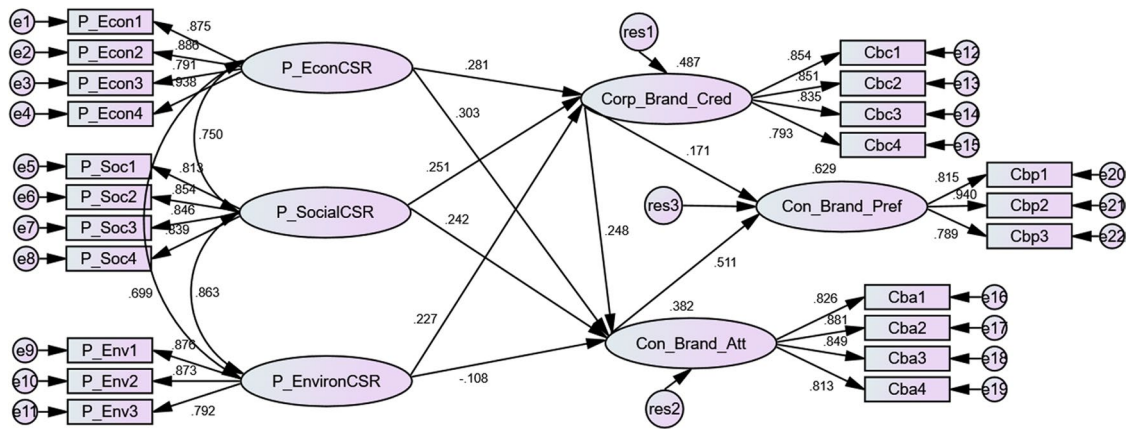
e1
P_Econ1
.875
e2
P_Econ2
.886
.791
e3
P_Econ3
.938
e4
P_Econ4
P_EconCSR
.750
e5
P_Soc1
.813
e6
P_Soc2
.854
e7
P_Soc3
.846
.839
e8
P_Soc4
P_SocialCSR
.699
.863
e9
P_Env1
.876
e10
P_Env2
.873
e11
P_Env3
.792
P_EnvironCSR
.281
.303
.251
.242
.227
-.108
res1
.487
Corp_Brand_Cred
.854
Cbc1
e12
.851
Cbc2
e13
.835
Cbc3
e14
.793
Cbc4
e15
.171
.248
.629
res3
Con_Brand_Pref
.815
Cbp1
e20
.940
Cbp2
e21
.789
Cbp3
e22
.511
.382
Con_Brand_Att
res2
.826
Cba1
e16
.881
Cba2
e17
.849
Cba3
e18
.813
Cba4
e19